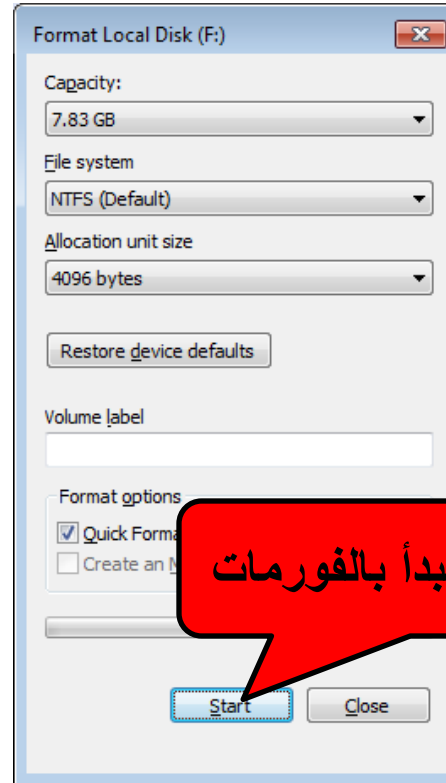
Format Local Disk (F:)

Capacity:

7.83 GB

File system

NTFS (Default)

Allocation unit size

4096 bytes

Restore device defaults

Volume label

Format options

Quick Forma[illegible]

Create an M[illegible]

بدأ بالفورمات

Start

Close